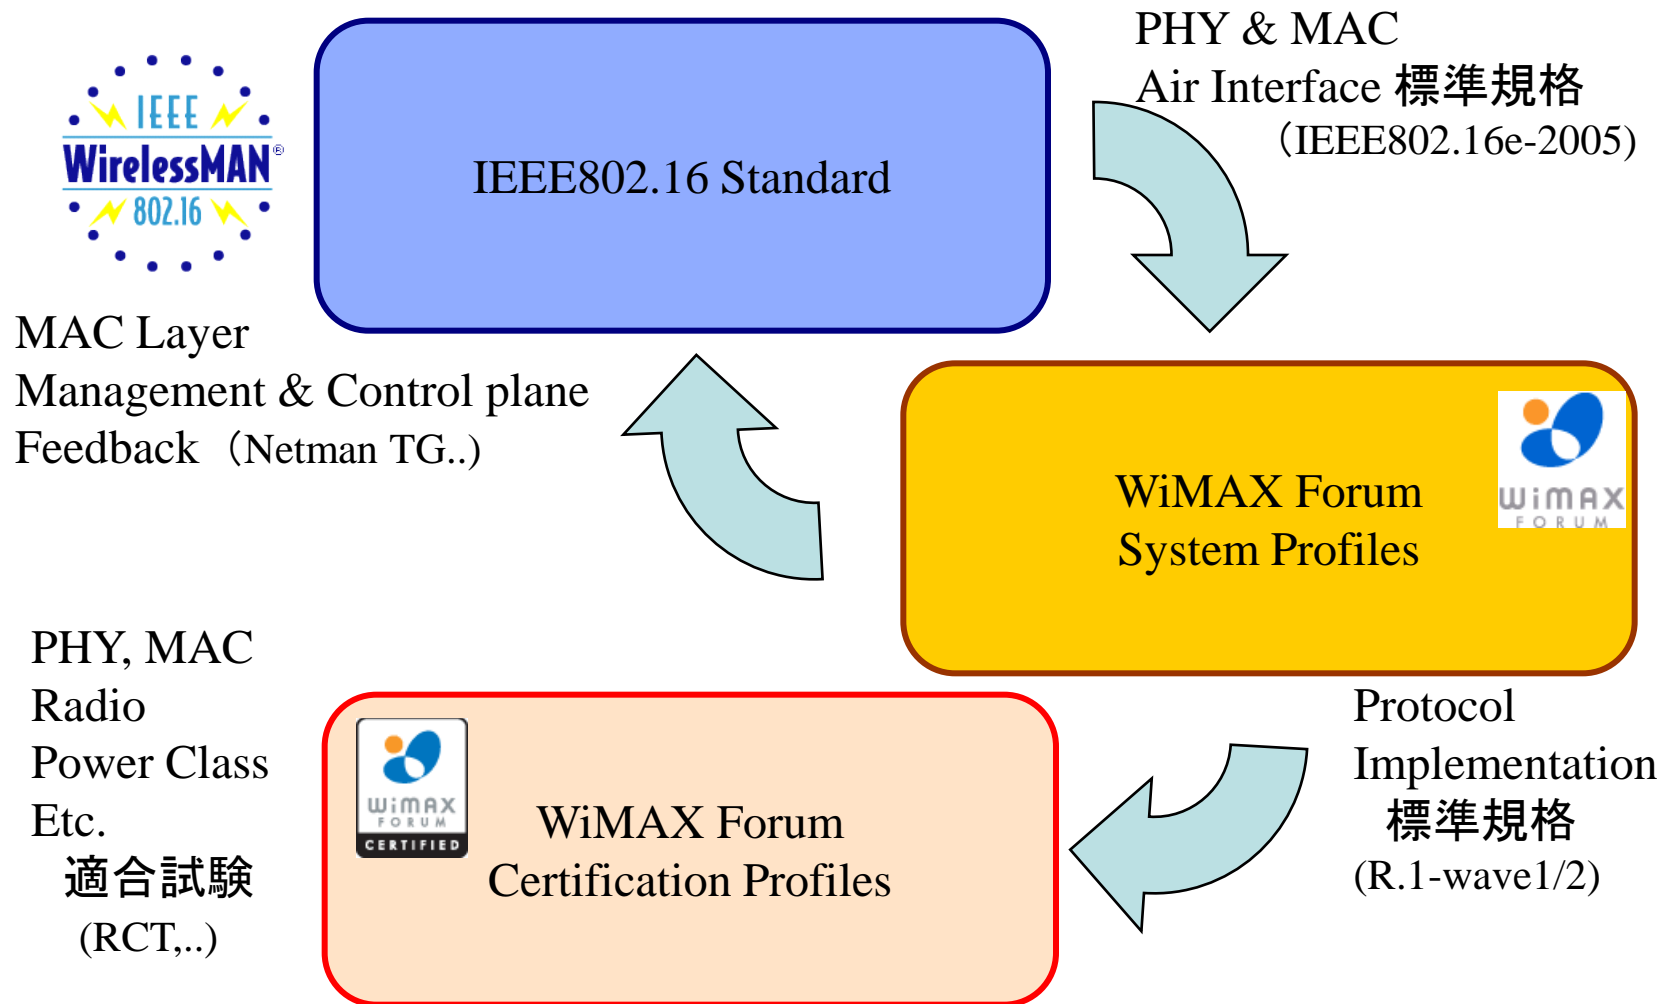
IEEE WirelessMAN® 802.16

IEEE802.16 Standard

PHY & MAC
Air Interface 標準規格
（IEEE802.16e-2005)

MAC Layer
Management & Control plane
Feedback （Netman TG..)

WiMAX Forum
System Profiles

WiMAX FORUM

PHY, MAC
Radio
Power Class
Etc.
適合試験
(RCT,..)

WiMAX FORUM CERTIFIED

WiMAX Forum
Certification Profiles

Protocol
Implementation
標準規格
(R.1-wave1/2)